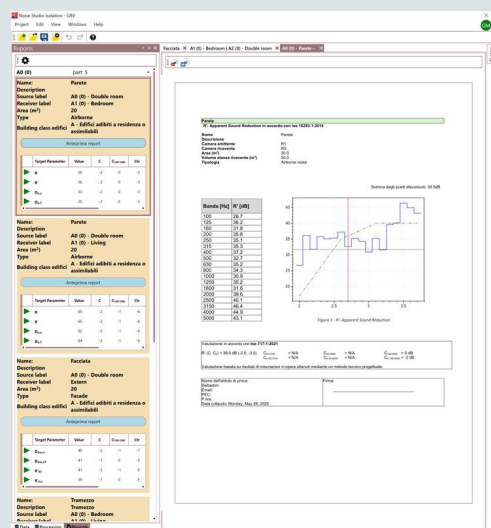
Noise Studio Isolation - GRV
Project Edit View Windows Help

Reports
A0 (0) part. 5

Name: Parete
Description
Source label A0 (0) - Double room
Receiver label A1 (0) - Bedroom
Area (m²) 20
Type Airborne
Building class edifici A - Edifici adibiti a residenza o assimilabili
Anteprima report

| Target Parameter | Value | C | C50-3150 | Ctr |
|---|---|---|---|---|
| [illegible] | 35 | -2 | 0 | -3 |
| R' | 35 | -2 | 0 | -3 |
| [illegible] | 33 | -2 | 0 | -3 |
| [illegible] | 35 | -2 | 0 | -3 |

Name: Parete
Description
Source label A0 (0) - Double room
Receiver label A1 (0) - Living
Area (m²) 20
Type Airborne
Building class edifici A - Edifici adibiti a residenza o assimilabili
Anteprima report

| Target Parameter | Value | C | C50-3150 | Ctr |
|---|---|---|---|---|
| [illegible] | 40 | -2 | -1 | -6 |
| R' | 40 | -2 | -1 | -6 |
| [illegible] | 50 | -2 | -1 | -6 |
| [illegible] | 54 | -2 | -1 | -6 |

Name: Facciata
Description
Source label A0 (0) - Double room
Receiver label Extern
Area (m²) 20
Type Facade
Building class edifici A - Edifici adibiti a residenza o assimilabili
Anteprima report

| Target Parameter | Value | C | C50-3150 | Ctr |
|---|---|---|---|---|
| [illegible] | 40 | -2 | -1 | -7 |
| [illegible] | 41 | -2 | -1 | -7 |
| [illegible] | 41 | -2 | -1 | -5 |
| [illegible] | 35 | -2 | 0 | -4 |

Name: Tramezzo
Description Tramezzo
Source label A0 (0) - Bedroom
Receiver label A1 (0) - Living

Facciata × A1 (0) - Bedroom | A2 (0) - Double room × A0 (0) - Parete - ×

Parete
R' Apparent Sound Reduction in accordo con Iso 16283-1:2014

Nome Parete
Descrizione
Camera emittente R1
Camera ricevente R0
Area (m²) 20.0
Volume stanza ricevente (m³) 50.0
Tipologia Airborne noise

Somma degli scarti sfavorevoli: 39.5dB

| Banda [Hz] | R' [dB] |
|---|---|
| 100 | 26.7 |
| 125 | 36.2 |
| 160 | 31.8 |
| 200 | 35.8 |
| 250 | 35.1 |
| 315 | 38.3 |
| 400 | 37.2 |
| 500 | 32.7 |
| 630 | 35.2 |
| 800 | 34.3 |
| 1000 | 30.9 |
| 1250 | 35.2 |
| 1600 | 31.6 |
| 2000 | 39.6 |
| 2500 | 40.1 |
| 3150 | 46.4 |
| 4000 | 44.9 |
| 5000 | 43.1 |

45
40
35
30
25
2 2.5 3 3.5
Figure 1 - R' Apparent Sound Reduction

Valutazione in accordo con Iso 717-1:2021
R' (C; Ctr) = 36.6 dB (-2.6; -3.0) C50-3150 = N/A C100-5000 = N/A C50-5000 = 0 dB
C50-3150 = N/A C100-3150 = N/A C50-5000 = -3 dB
Valutazione basata su risultati di misurazioni in opera ottenuti mediante un metodo tecnico progettuale

Nome dell'istituto di prova: Firma
Stefanino
Email:
PEC:
P.Iva:
Data collaudo: Monday, May 20, 2020